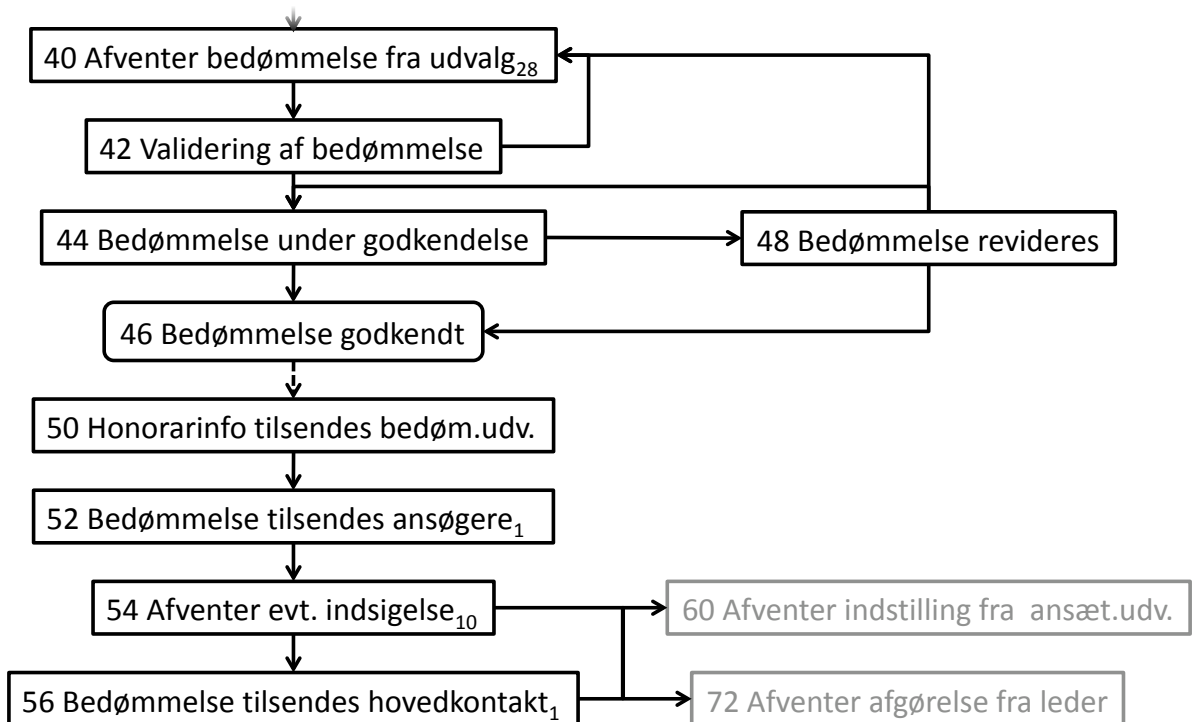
40 Afventer bedømmelse fra udvalg$_{28}$

42 Validering af bedømmelse

44 Bedømmelse under godkendelse

48 Bedømmelse revideres

46 Bedømmelse godkendt

50 Honorarinfo tilsendes bedøm.udv.

52 Bedømmelse tilsendes ansøgere$_{1}$

54 Afventer evt. indsigelse$_{10}$

60 Afventer indstilling fra ansæt.udv.

56 Bedømmelse tilsendes hovedkontakt$_{1}$

72 Afventer afgørelse fra leder